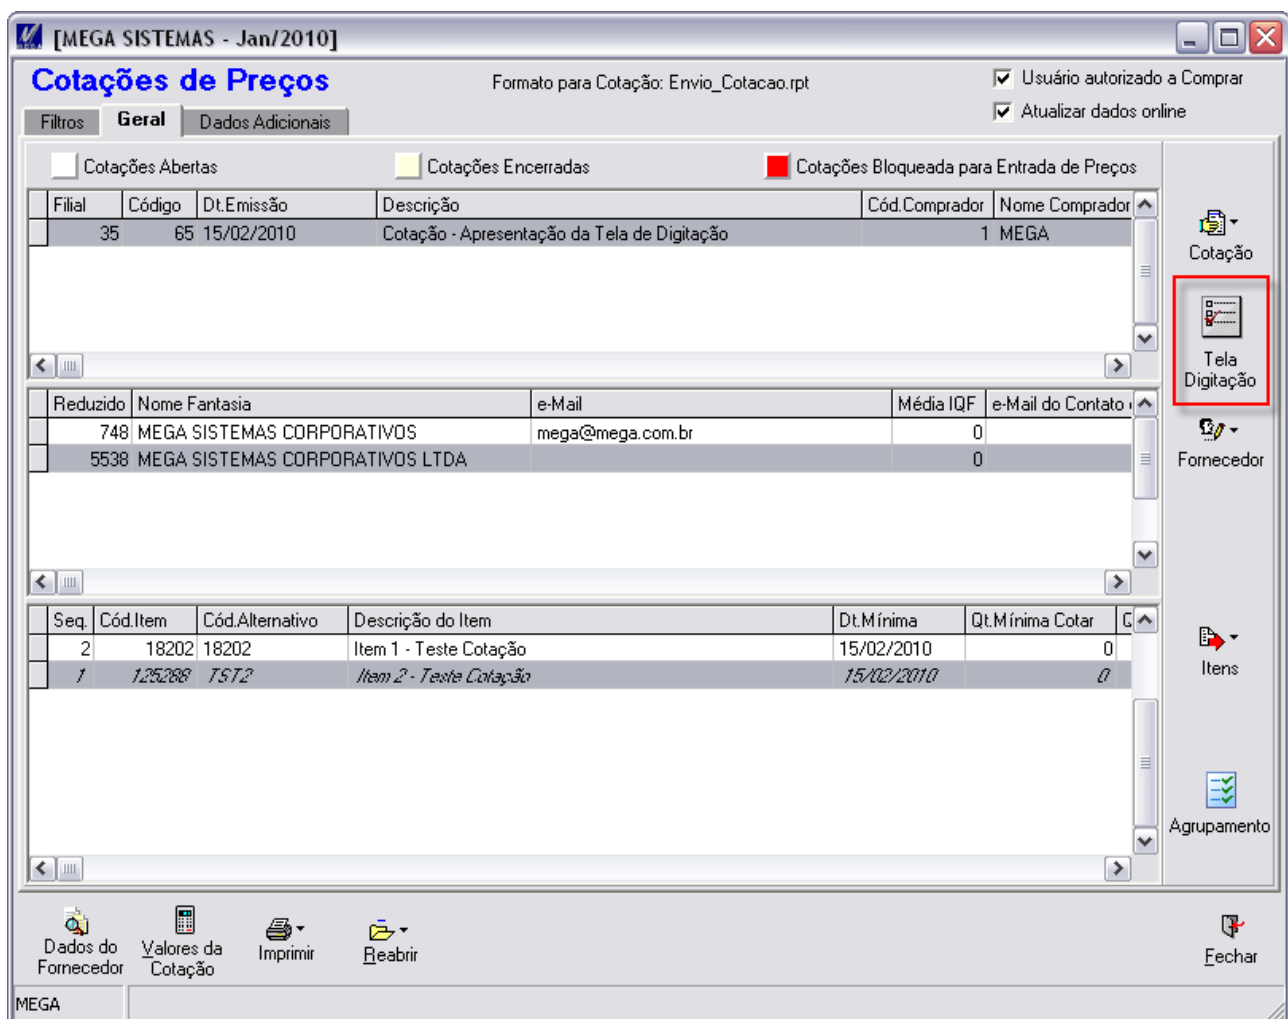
[MEGA SISTEMAS - Jan/2010]

Cotações de Preços

Formato para Cotação: Envio_Cotacao.rpt

Usuário autorizado a Comprar
Atualizar dados online

Filtros | Geral | Dados Adicionais

Cotações Abertas
Cotações Encerradas
Cotações Bloqueada para Entrada de Preços

| Filial | Código | Dt.Emissão | Descrição | Cód.Comprador | Nome Comprador |
|---|---|---|---|---|---|
| 35 | 65 | 15/02/2010 | Cotação - Apresentação da Tela de Digitação | 1 | MEGA |

| Reduzido | Nome Fantasia | e-Mail | Média IQF | e-Mail do Contato |
|---|---|---|---|---|
| 748 | MEGA SISTEMAS CORPORATIVOS | mega@mega.com.br | 0 | |
| 5538 | MEGA SISTEMAS CORPORATIVOS LTDA | | 0 | |

| Seq. | Cód.Item | Cód.Alternativo | Descrição do Item | Dt.Mínima | Qt.Mínima Cotar |
|---|---|---|---|---|---|
| 2 | 18202 | 18202 | Item 1 - Teste Cotação | 15/02/2010 | 0 |
| 1 | 125288 | TST2 | Item 2 - Teste Cotação | 15/02/2010 | 0 |

Cotação
Tela Digitação
Fornecedor
Itens
Agrupamento

Dados do Fornecedor
Valores da Cotação
Imprimir
Reabrir
Fechar

MEGA